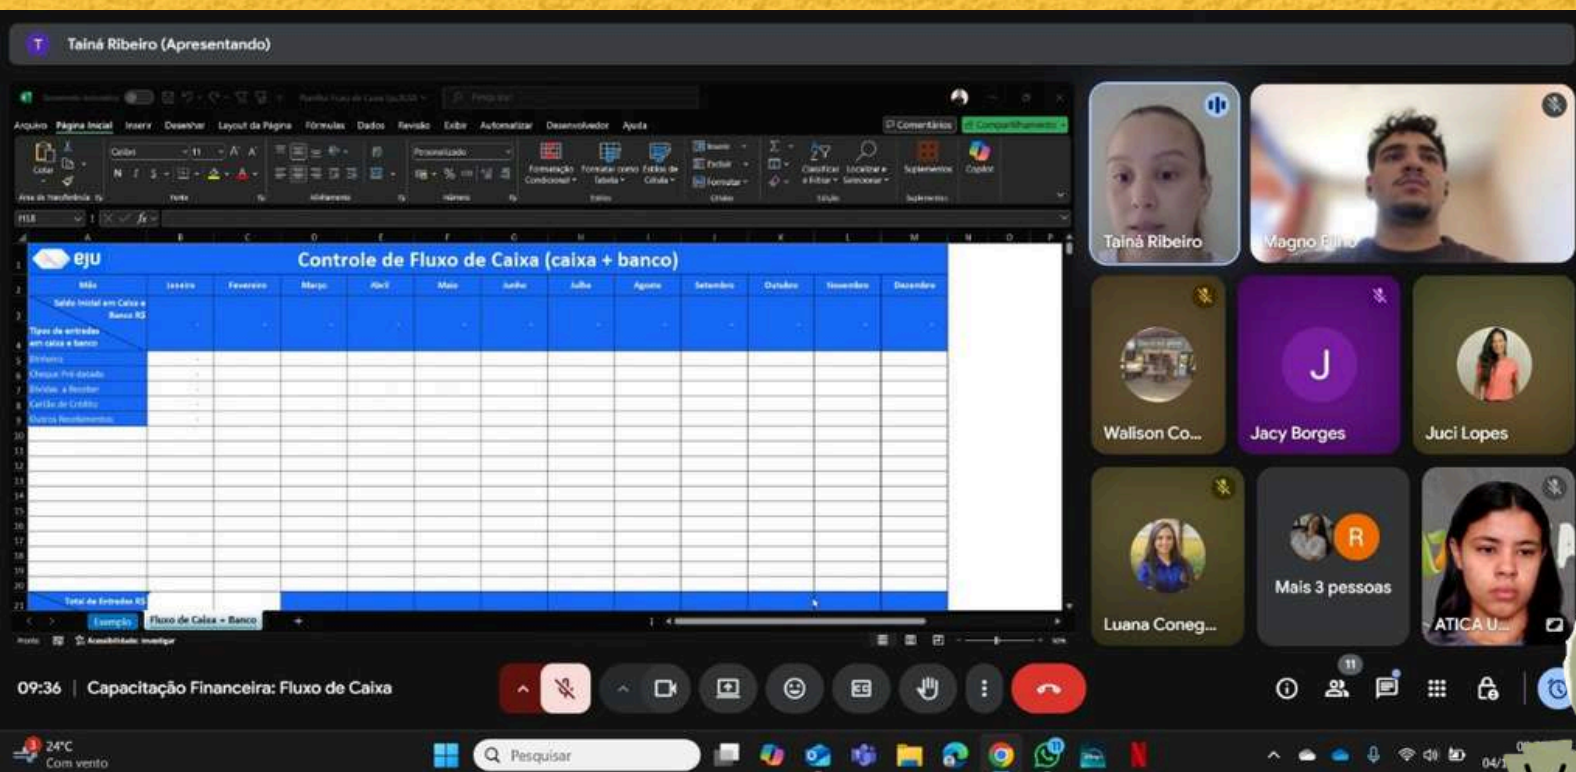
T Tainá Ribeiro (Apresentando)

Arquivo Página Inicial Inserir Desenhar Layout da Página Fórmulas Dados Revisão Exibir Automatizar Desenvolvedor Ajuda

Comentários Compartilhamento

Colar Calibri 11 Personalizado Formatação Condicional Formatar como Tabela Estilos de Célula Inserir Excluir Formatar Classificar e Filtrar Localizar e Selecionar Suplementos Copilot

eju Controle de Fluxo de Caixa (caixa + banco)

| Mês | Janeiro | Fevereiro | Março | Abril | Maio | Junho | Julho | Agosto | Setembro | Outubro | Novembro | Dezembro |
|---|---|---|---|---|---|---|---|---|---|---|---|---|
| Saldo Inicial em Caixa e Banco R$ | | | | | | | | | | | | |
| Tipos de entradas em caixa e banco | | | | | | | | | | | | |
| Dinheiro | | | | | | | | | | | | |
| Cheque Pré-datado | | | | | | | | | | | | |
| Dívidas a Receber | | | | | | | | | | | | |
| Cartão de Crédito | | | | | | | | | | | | |
| Outros Recebimentos | | | | | | | | | | | | |
| Total de Entradas R$ | | | | | | | | | | | | |

Exemplo Fluxo de Caixa + Banco

Tainá Ribeiro
Magno Filho
Walison Co...
J
Jacy Borges
Juci Lopes
Luana Coneg...
R
Mais 3 pessoas
ATICA U...

09:36 | Capacitação Financeira: Fluxo de Caixa

11

24°C
Com vento
Pesquisar